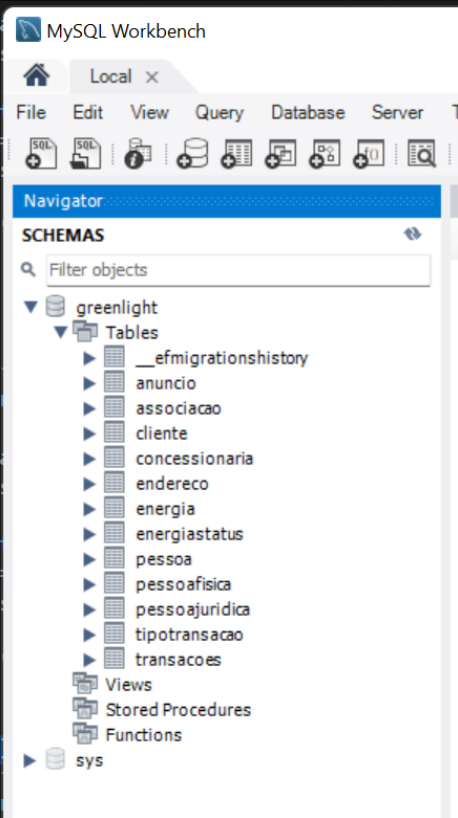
MySQL Workbench

Local ×

File Edit View Query Database Server T

SQL SQL

Navigator

SCHEMAS

Filter objects

greenlight
Tables
__efmigrationshistory
anuncio
associacao
cliente
concessionaria
endereco
energia
energiastatus
pessoa
pessoafisica
pessoajuridica
tipotransacao
transacoes
Views
Stored Procedures
Functions
sys